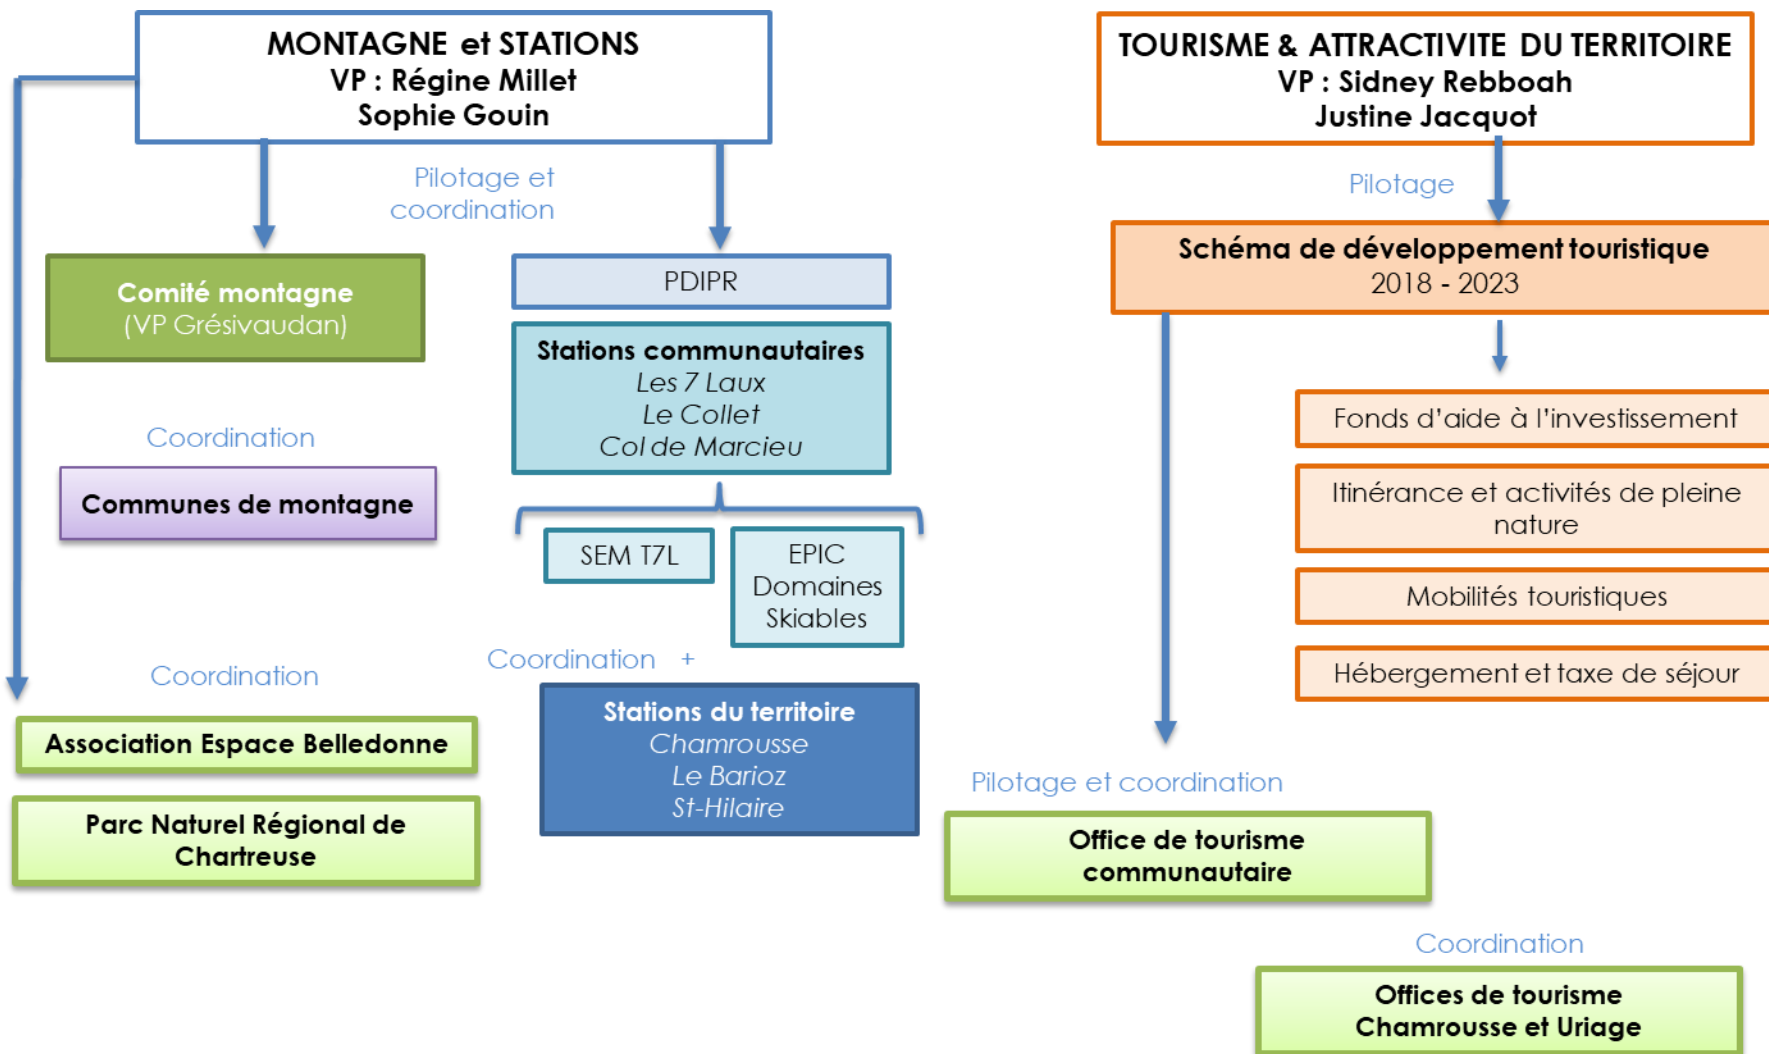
MONTAGNE et STATIONS
VP : Régine Millet
Sophie Gouin

Pilotage et coordination

Comité montagne
(VP Grésivaudan)

PDIPR

Stations communautaires
Les 7 Laux
Le Collet
Col de Marcieu

Coordination

Communes de montagne

SEM T7L

EPIC Domaines Skiables

Coordination +

Coordination

Stations du territoire
Chamrousse
Le Barioz
St-Hilaire

Association Espace Belledonne

Parc Naturel Régional de Chartreuse

TOURISME & ATTRACTIVITE DU TERRITOIRE
VP : Sidney Rebboah
Justine Jacquot

Pilotage

Schéma de développement touristique
2018 - 2023

Fonds d'aide à l'investissement

Itinérance et activités de pleine nature

Mobilités touristiques

Hébergement et taxe de séjour

Pilotage et coordination

Office de tourisme communautaire

Coordination

Offices de tourisme Chamrousse et Uriage